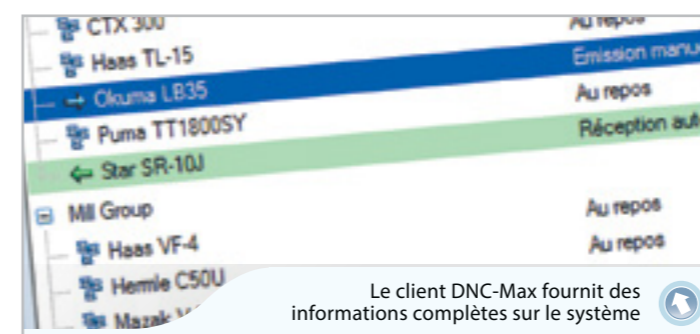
CTX 300
Au repos
Haas TL-15
Emission manu
Okuma LB35
Au repos
Puma TT1800SY
Réception aut
Star SR-10J
Mill Group
Au repos
Haas VF-4
Au repos
Hermle C50U
Mazak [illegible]

Le client DNC-Max fournit des informations complètes sur le système